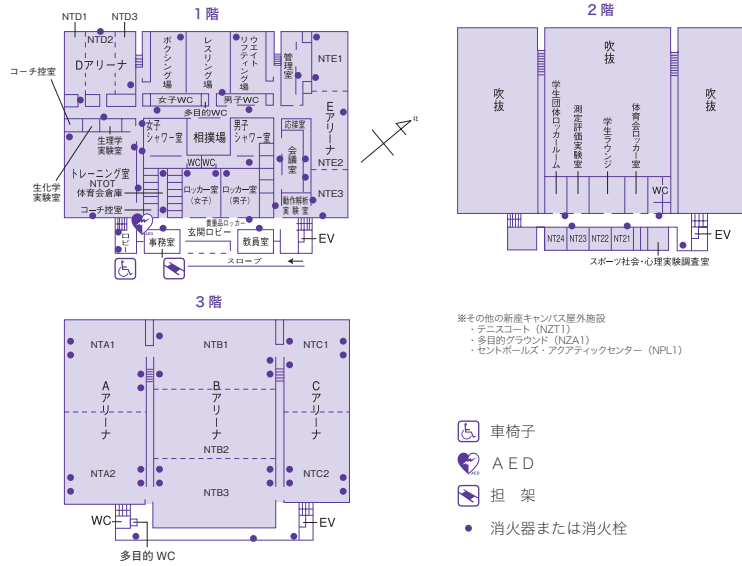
1階

NTD1 NTD3 NTD2

Dアリーナ

ボクシング場

レスリング場

ウエイトリフティング場

管理室

NTE1

コーチ控室

女子WC 男子WC

多目的WC

生理学実験室

女子シャワー室

相撲場

男子シャワー室

応接室

会議室

Eアリーナ

NTE2

WC WC

トレーニング室 NT01

体育会倉庫

ロッカー室（女子）

ロッカー室（男子）

動作解析実験室

NTE3

生化学実験室

コーチ控室

貴重品ロッカー

玄関ロビー

ロビー

事務室

教員室

EV

スロープ

2階

吹抜

吹抜

吹抜

吹抜

学生団体ロッカールーム

測定評価実験室

学生ラウンジ

体育会ロッカー室

WC

NT24 NT23 NT22 NT21

EV

スポーツ社会・心理実験調査室

3階

NTA1

NTB1

NTC1

Aアリーナ

Bアリーナ

Cアリーナ

NTB2

NTA2

NTC2

NTB3

WC

EV

多目的 WC

※その他の新座キャンパス屋外施設
・テニスコート（NZT1）
・多目的グラウンド（NZA1）
・セントポールズ・アクアティックセンター（NPL1）

車椅子

AED

担 架

消火器または消火栓